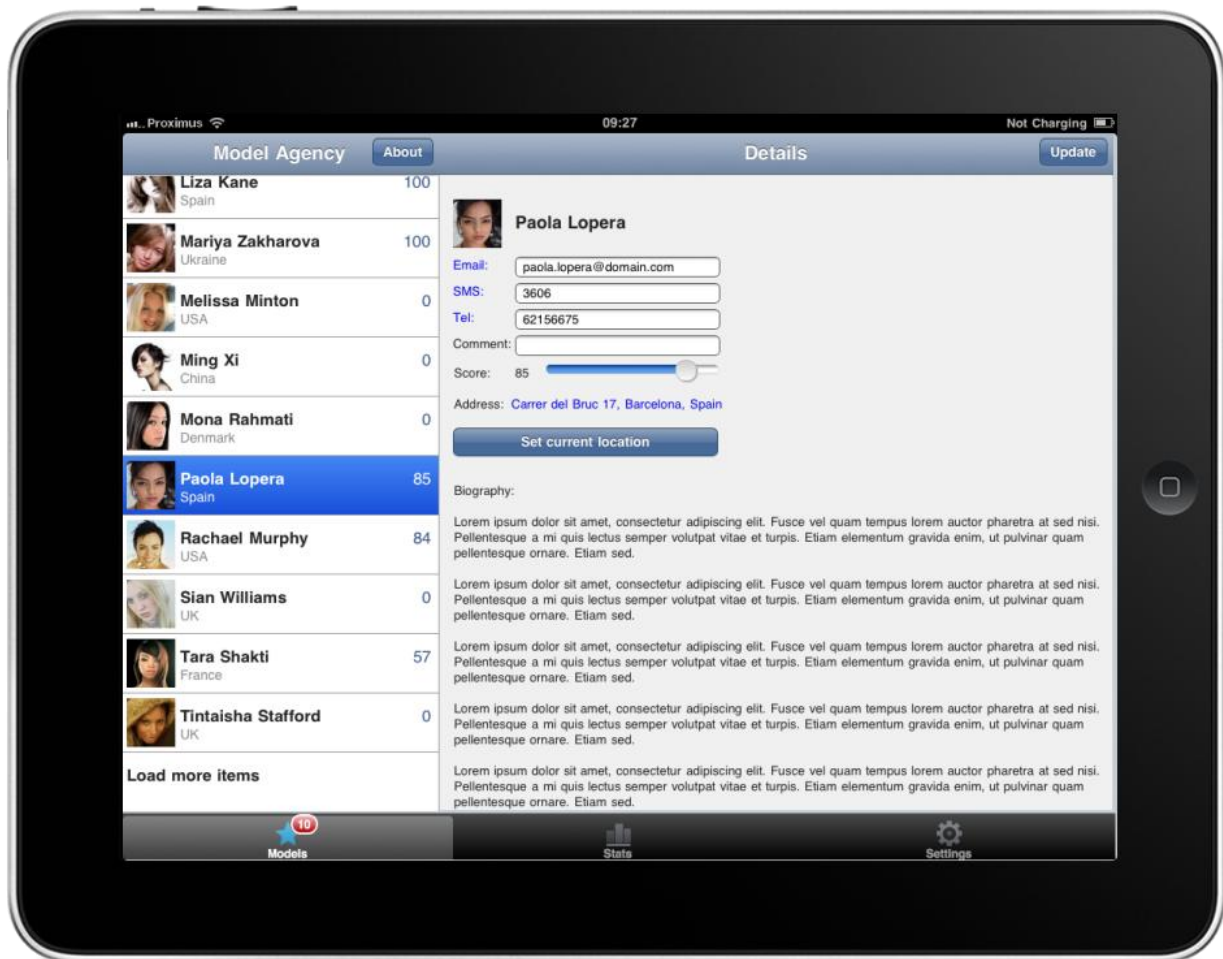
Proximus
09:27
Not Charging

Model Agency
About
Details
Update

Liza Kane
Spain
100

Mariya Zakharova
Ukraine
100

Melissa Minton
USA
0

Ming Xi
China
0

Mona Rahmati
Denmark
0

Paola Lopera
Spain
85

Rachael Murphy
USA
84

Sian Williams
UK
0

Tara Shakti
France
57

Tintaisha Stafford
UK
0

Load more items

Paola Lopera

Email: paola.lopera@domain.com
SMS: 3606
Tel: 62156675
Comment:
Score: 85

Address: Carrer del Bruc 17, Barcelona, Spain

Set current location

Biography:

Lorem ipsum dolor sit amet, consectetur adipiscing elit. Fusce vel quam tempus lorem auctor pharetra at sed nisi. Pellentesque a mi quis lectus semper volutpat vitae et turpis. Etiam elementum gravida enim, ut pulvinar quam pellentesque ornare. Etiam sed.

Lorem ipsum dolor sit amet, consectetur adipiscing elit. Fusce vel quam tempus lorem auctor pharetra at sed nisi. Pellentesque a mi quis lectus semper volutpat vitae et turpis. Etiam elementum gravida enim, ut pulvinar quam pellentesque ornare. Etiam sed.

Lorem ipsum dolor sit amet, consectetur adipiscing elit. Fusce vel quam tempus lorem auctor pharetra at sed nisi. Pellentesque a mi quis lectus semper volutpat vitae et turpis. Etiam elementum gravida enim, ut pulvinar quam pellentesque ornare. Etiam sed.

Lorem ipsum dolor sit amet, consectetur adipiscing elit. Fusce vel quam tempus lorem auctor pharetra at sed nisi. Pellentesque a mi quis lectus semper volutpat vitae et turpis. Etiam elementum gravida enim, ut pulvinar quam pellentesque ornare. Etiam sed.

Lorem ipsum dolor sit amet, consectetur adipiscing elit. Fusce vel quam tempus lorem auctor pharetra at sed nisi. Pellentesque a mi quis lectus semper volutpat vitae et turpis. Etiam elementum gravida enim, ut pulvinar quam pellentesque ornare. Etiam sed.

10
Models
Stats
Settings